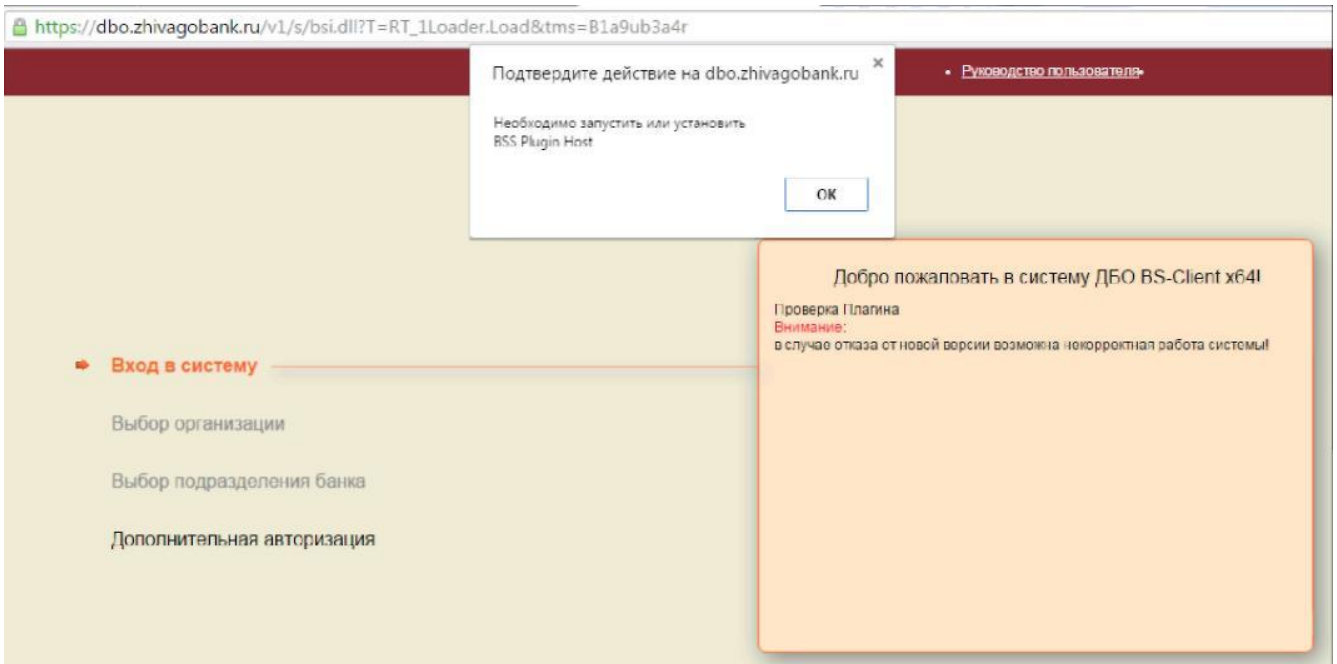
https://dbo.zhivagobank.ru/v1/s/bsi.dll?T=RT_1Loader.Load&tms=B1a9ub3a4r

Подтвердите действие на dbo.zhivagobank.ru

×

Необходимо запустить или установить BSS Plugin Host

OK

• Руководство пользователя

Добро пожаловать в систему ДБО BS-Client x64!

Проверка Плагина
Внимание:
в случае отказа от новой версии возможна некорректная работа системы!

Вход в систему

Выбор организации

Выбор подразделения банка

Дополнительная авторизация